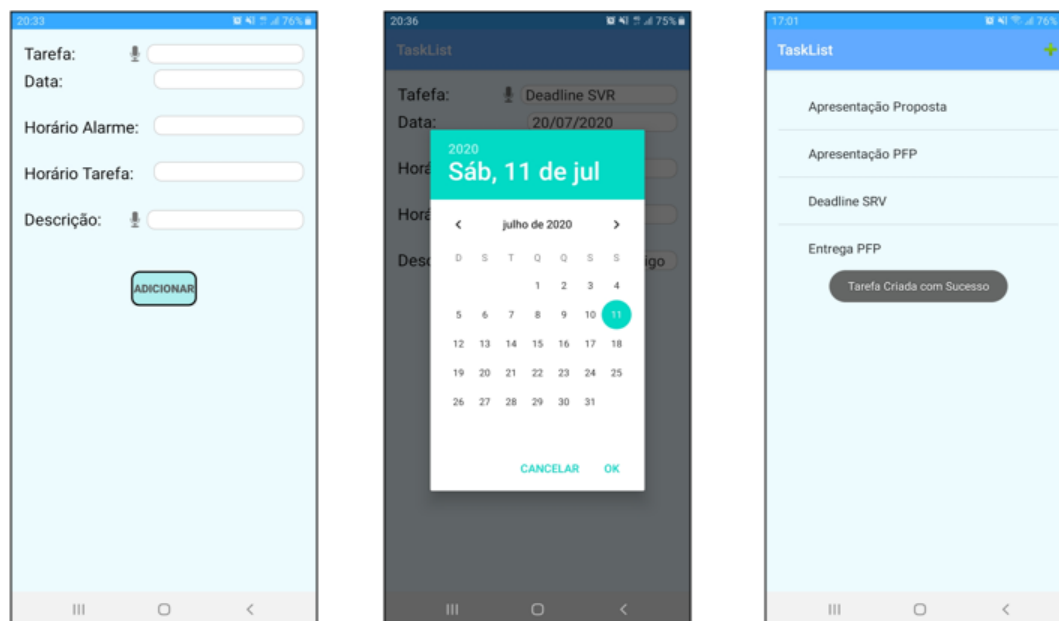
20:33 76%

Tarefa:

Data:

Horário Alarme:

Horário Tarefa:

Descrição:

ADICIONAR

20:36 75%

TaskList

Tafefa: Deadline SVR

Data: 20/07/2020

Horá

Horá

Desc igo

2020

Sáb, 11 de jul

julho de 2020

| D | S | T | Q | Q | S | S |
|---|---|---|---|---|---|---|
| | | | 1 | 2 | 3 | 4 |
| 5 | 6 | 7 | 8 | 9 | 10 | 11 |
| 12 | 13 | 14 | 15 | 16 | 17 | 18 |
| 19 | 20 | 21 | 22 | 23 | 24 | 25 |
| 26 | 27 | 28 | 29 | 30 | 31 | |

CANCELAR OK

17:01 76%

TaskList +

Apresentação Proposta

Apresentação PFP

Deadline SRV

Entrega PFP

Tarefa Criada com Sucesso